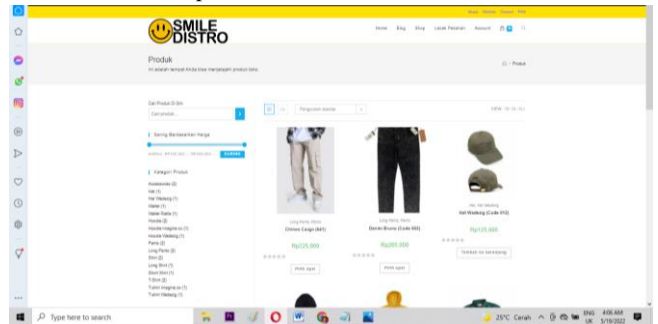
Masuk Wishlist Compare FAQ

SMILE DISTRO

Home Blog Shop Lacak Pesanan Account

Produk

Ini adalah tempat Anda bisa menjelajahi produk toko.

Produk

Cari Produk Di Sini

Cari produk...

Saring Berdasarkan Harga

Saring

Kategori Produk

Accessories (2)
Hat (1)
Hat Wadang (1)
Jaket (1)
Jaket Batik (1)
Hoodie (2)
Hoodie Imagine so (1)
Hoodie Wadang (1)
Pants (2)
Long Pants (3)
Shirt (2)
Long Shirt (1)
Short Shirt (1)
T-Shirt (2)
T-shirt Imagine so (1)
T-shirt Wadang (1)

Pengurutan standar

VIEW

Long Pants, Pants
Chinos Cargo (A41)
Rp225.000
Pilih opsi

Long Pants, Pants
Denim Bruno (Code 002)
Rp265.000
Pilih opsi

Hat, Hat Wadang
Hat Wadang (Code 013)
Rp125.000
Tambah ke keranjang

Type here to search

25°C Cerah ENG UK 4:06 AM 5/18/2022